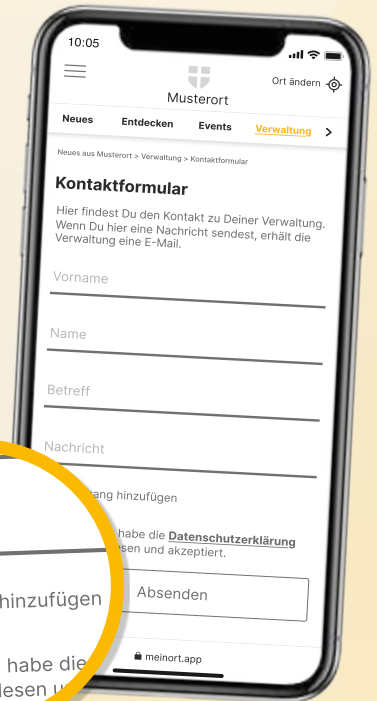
10:05

Musterort

Ort ändern

Neues Entdecken Events Verwaltung >

Neues aus Musterort > Verwaltung > Kontaktformular

Kontaktformular

Hier findest Du den Kontakt zu Deiner Verwaltung. Wenn Du hier eine Nachricht sendest, erhält die Verwaltung eine E-Mail.

Vorname

Name

Betreff

Nachricht

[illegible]ang hinzufügen

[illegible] habe die Datenschutzerklärung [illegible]sen und akzeptiert.

Absenden

meinort.app

hinzufügen

habe die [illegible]lesen u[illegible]